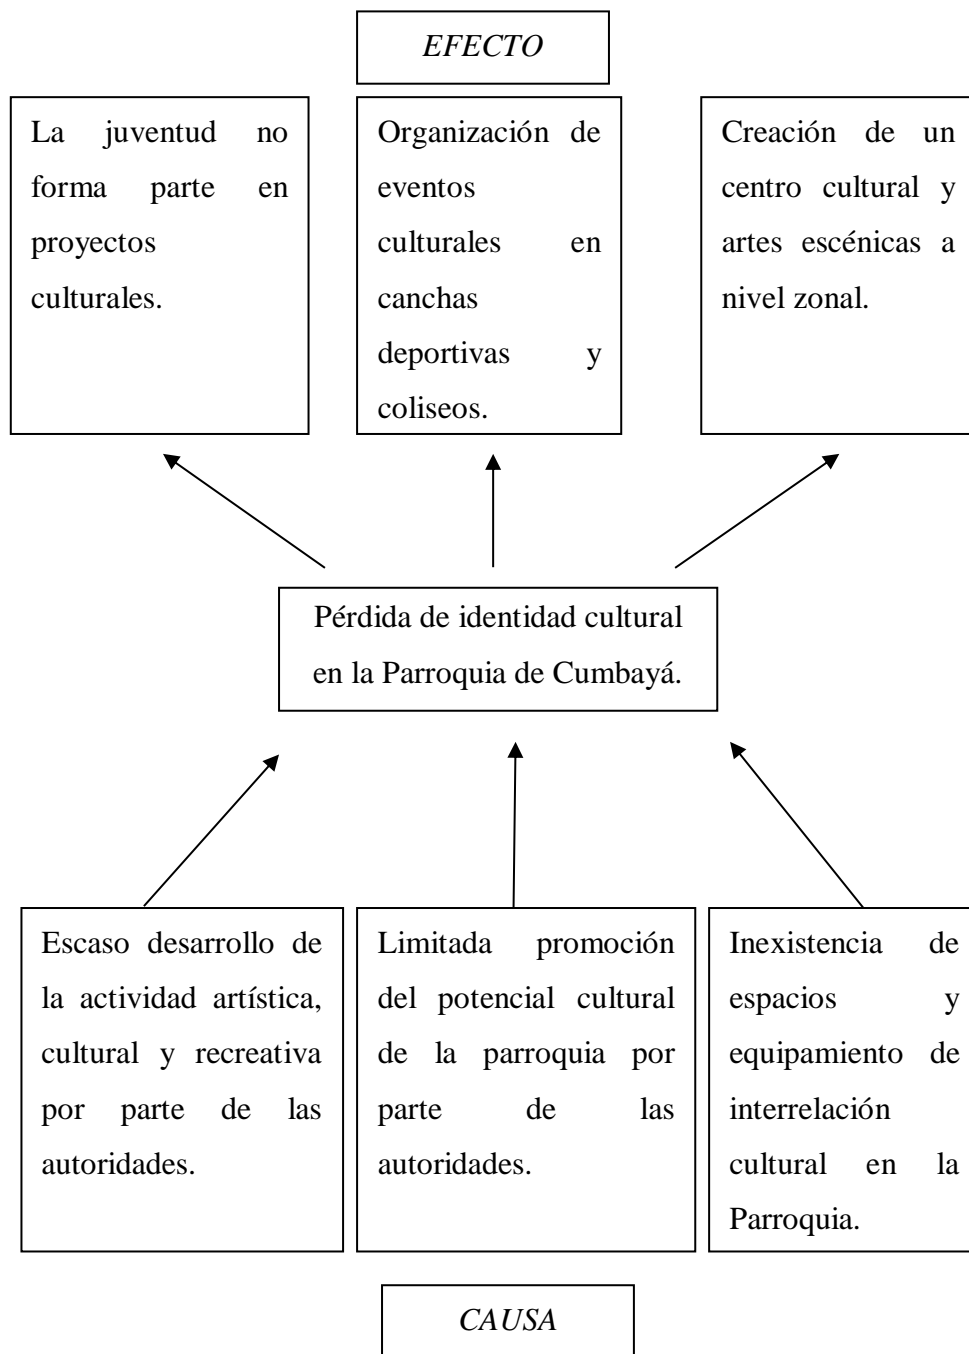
EFECTO

La juventud no forma parte en proyectos culturales.

Organización de eventos culturales en canchas deportivas y coliseos.

Creación de un centro cultural y artes escénicas a nivel zonal.

Pérdida de identidad cultural en la Parroquia de Cumbayá.

Escaso desarrollo de la actividad artística, cultural y recreativa por parte de las autoridades.

Limitada promoción del potencial cultural de la parroquia por parte de las autoridades.

Inexistencia de espacios y equipamiento de interrelación cultural en la Parroquia.

CAUSA